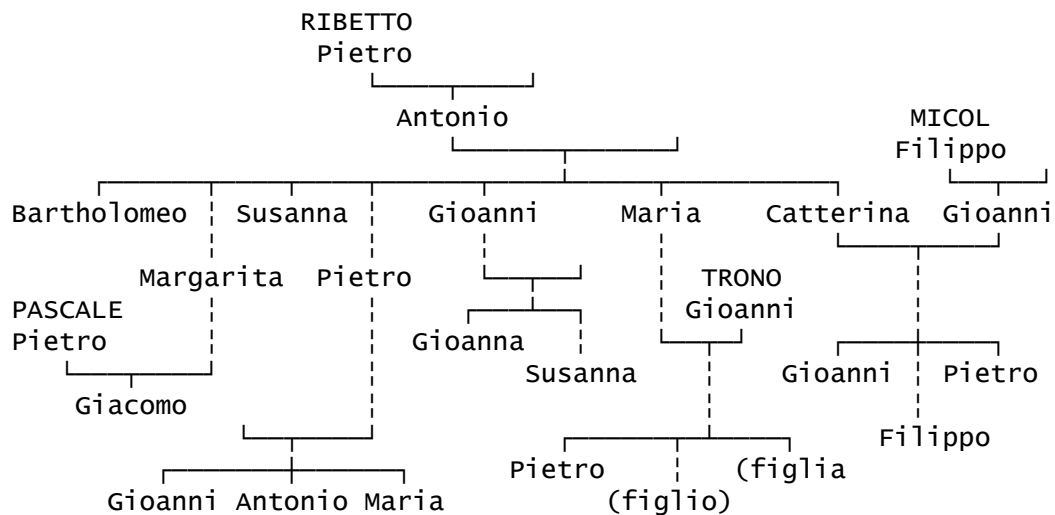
RIBETTO
Pietro

Antonio

MICOL
Filippo

Bartholomeo Susanna Gioanni Maria Catterina Gioanni

Margarita Pietro

TRONO
Gioanni

PASCALE
Pietro

Gioanna

Susanna

Gioanni Pietro

Giacomo

Filippo

Pietro (figlia

(figlio)

Gioanni Antonio Maria